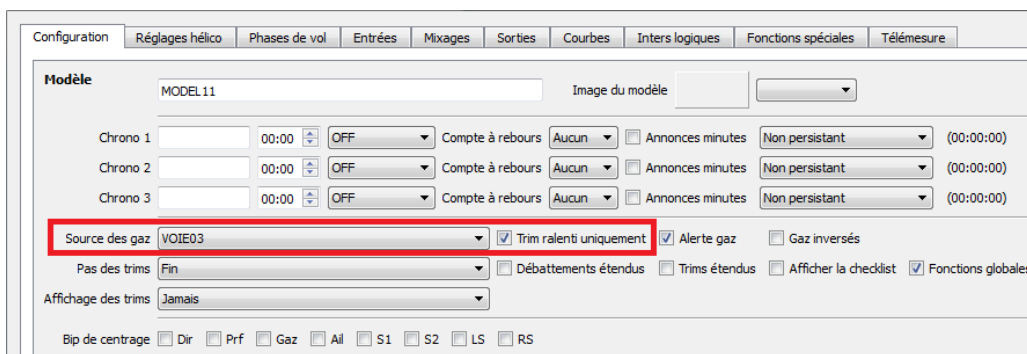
Configuration | Réglages hélico | Phases de vol | Entrées | Mixages | Sorties | Courbes | Inters logiques | Fonctions spéciales | Télémesure

Modèle MODEL11 Image du modèle

Chrono 1 00:00 OFF Compte à rebours Aucun Annonces minutes Non persistant (00:00:00)
Chrono 2 00:00 OFF Compte à rebours Aucun Annonces minutes Non persistant (00:00:00)
Chrono 3 00:00 OFF Compte à rebours Aucun Annonces minutes Non persistant (00:00:00)

Source des gaz VOIE03 Trim ralenti uniquement Alerte gaz Gaz inversés
Pas des trims Fin Débattements étendus Trims étendus Afficher la checklist Fonctions globales
Affichage des trims Jamais

Bip de centrage Dir Prf Gaz Ail S1 S2 LS RS